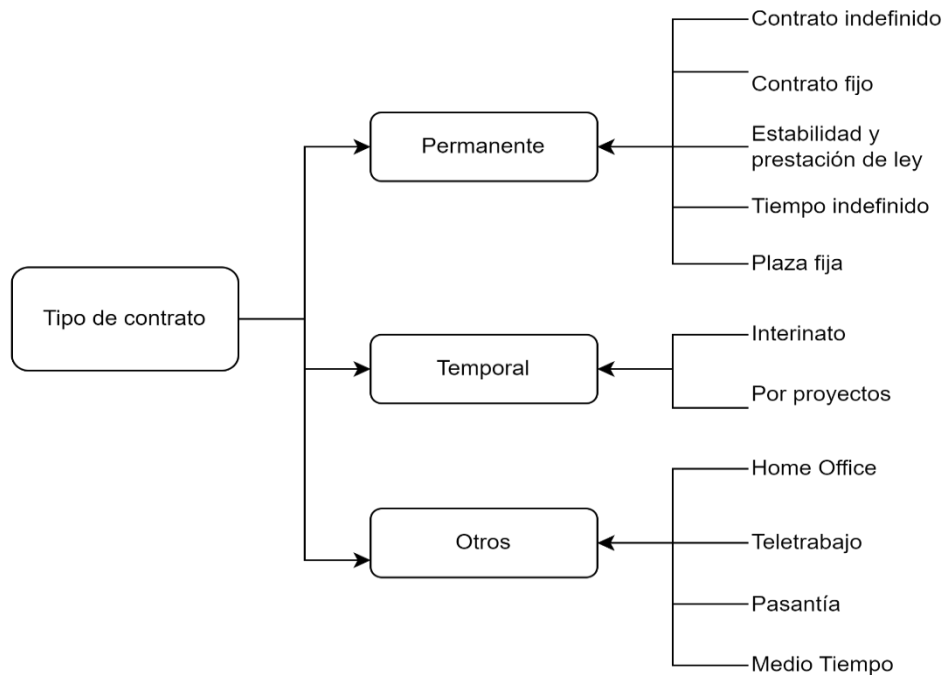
Tipo de contrato

Permanente

Contrato indefinido

Contrato fijo

Estabilidad y prestación de ley

Tiempo indefinido

Plaza fija

Temporal

Interinato

Por proyectos

Otros

Home Office

Teletrabajo

Pasantía

Medio Tiempo